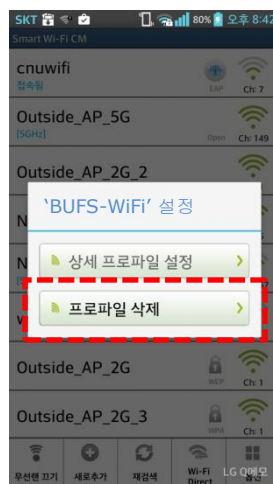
SKT 80% 오후 8:42
Smart Wi-Fi CM
cnuwifi
접속됨
EAP
Ch: 7
Outside_AP_5G
[5GHz]
Open
Ch: 149
Outside_AP_2G_2
N
N
W
'BUFS-WiFi' 설정
상세 프로파일 설정
프로파일 삭제
Outside_AP_2G
WEP
Ch: 1
Outside_AP_2G_3
WPA
Ch: 1
무선랜 끄기
새로추가
재검색
Wi-Fi Direct
옵션
LG Q메모